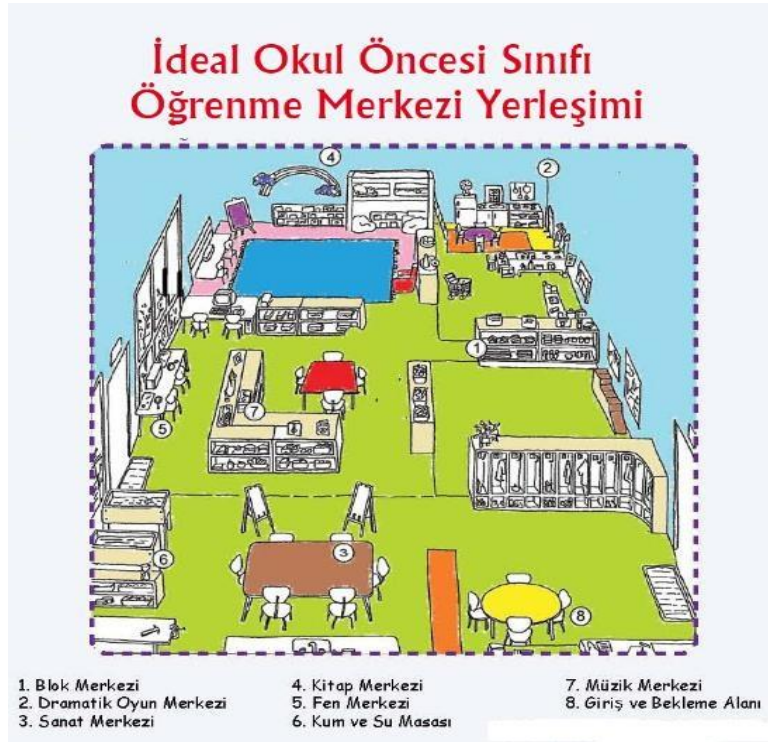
İdeal Okul Öncesi Sınıfı
Öğrenme Merkezi Yerleşimi

4
2
1
7
5
3
6
8

1. Blok Merkezi
2. Dramatik Oyun Merkezi
3. Sanat Merkezi

4. Kitap Merkezi
5. Fen Merkezi
6. Kum ve Su Masası

7. Müzik Merkezi
8. Giriş ve Bekleme Alanı